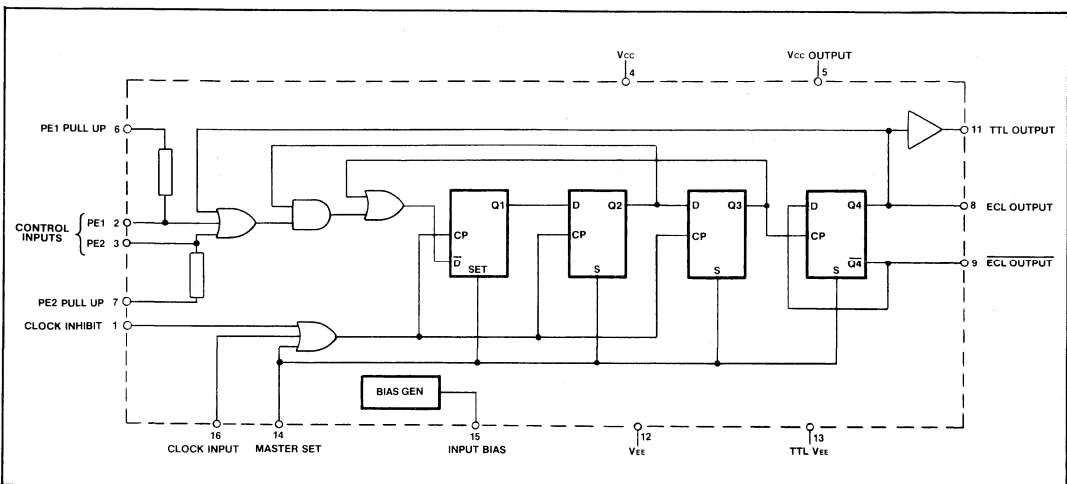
VCC
4

VCC OUTPUT
5

PE1 PULL UP 6

11 TTL OUTPUT

CONTROL INPUTS
PE1 2
PE2 3

Q1
D
Q2
D
Q3
D
Q4
8 ECL OUTPUT

CP
$\overline{D}$
SET

CP
S

CP
S

CP
S
$\overline{Q4}$
9 $\overline{\text{ECL OUTPUT}}$

PE2 PULL UP 7

CLOCK INHIBIT 1

BIAS GEN

16
CLOCK INPUT

14
MASTER SET

15
INPUT BIAS

12
VEE

13
TTL VEE